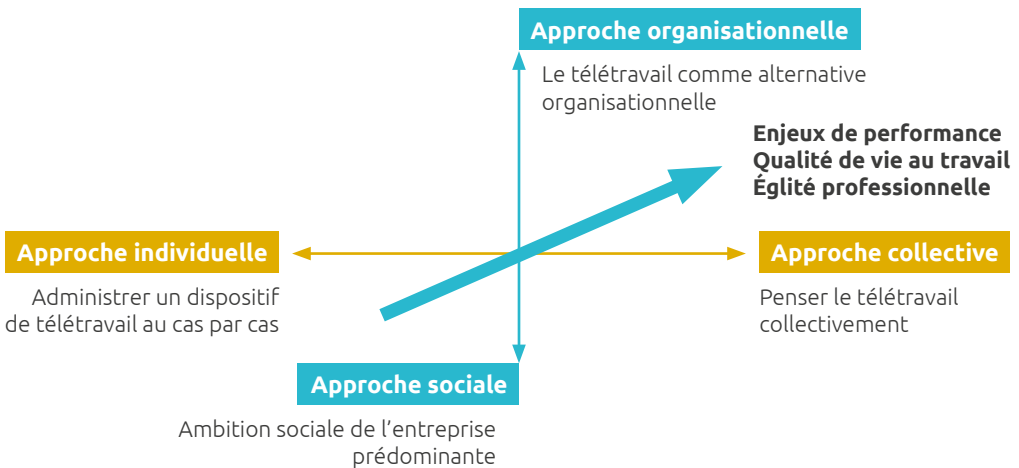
Approche organisationnelle

Le télétravail comme alternative organisationnelle

Enjeux de performance
Qualité de vie au travail
Églité professionnelle

Approche individuelle

Administrer un dispositif de télétravail au cas par cas

Approche collective

Penser le télétravail collectivement

Approche sociale

Ambition sociale de l'entreprise prédominante